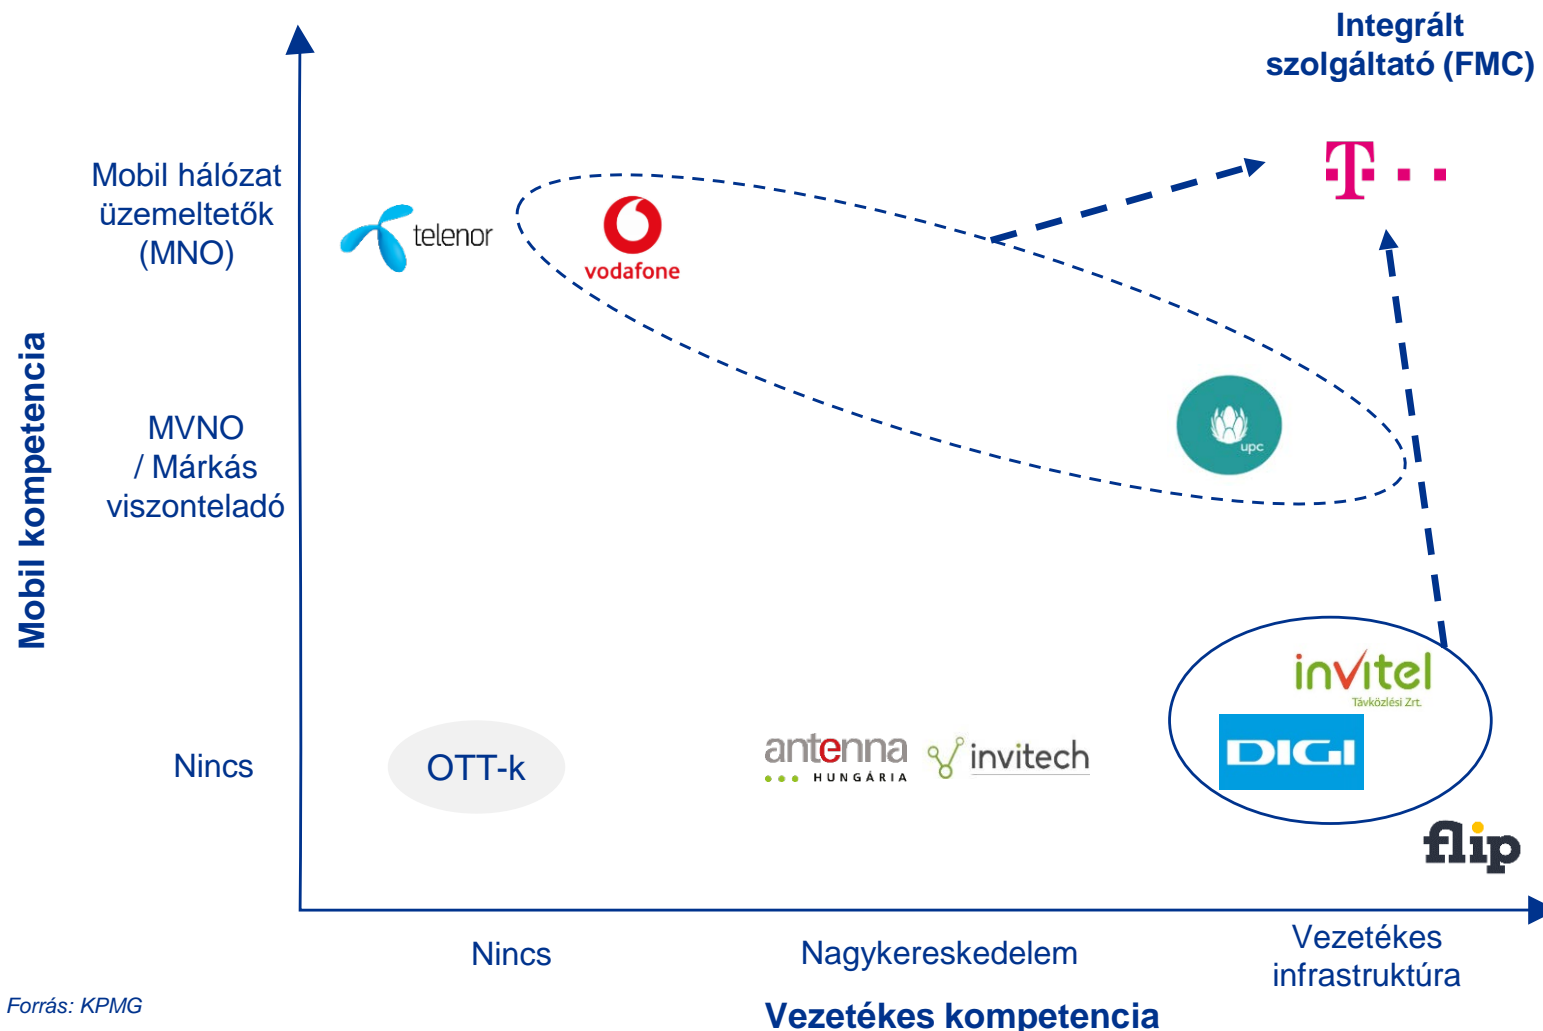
Integrált szolgáltató (FMC)

Mobil kompetencia

Mobil hálózat üzemeltetők (MNO)

telenor

vodafone

T · ·

MVNO / Márkás viszonteladó

upc

invitel
Távközlési Zrt.

Nincs

OTT-k

antenna HUNGÁRIA

invitech

DIGI

flip

Nincs

Nagykereskedelem

Vezetékes infrastruktúra

Forrás: KPMG

Vezetékes kompetencia